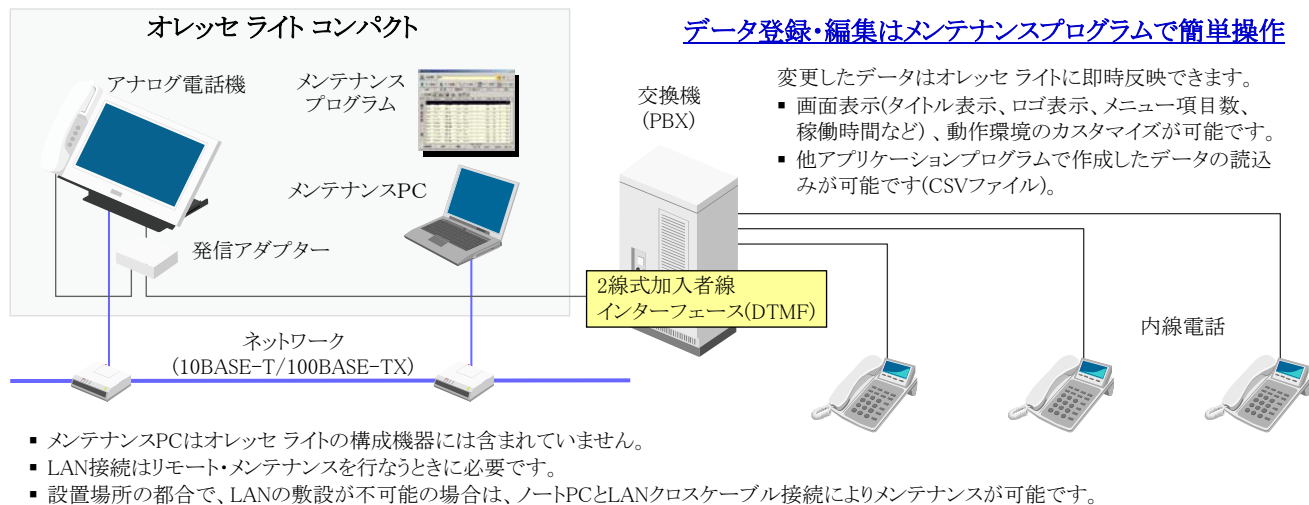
オレッセ ライト コンパクト

アナログ電話機

メンテナンス
プログラム

メンテナンスPC

発信アダプター

交換機
(PBX)

データ登録・編集はメンテナンスプログラムで簡単操作

変更したデータはオレッセ ライトに即時反映できます。
▪ 画面表示(タイトル表示、ロゴ表示、メニュー項目数、稼働時間など)、動作環境のカスタマイズが可能です。
▪ 他アプリケーションプログラムで作成したデータの読込みが可能です(CSVファイル)。

2線式加入者線
インターフェース(DTMF)

ネットワーク
(10BASE-T/100BASE-TX)

内線電話

▪ メンテナンスPCはオレッセ ライトの構成機器には含まれていません。
▪ LAN接続はリモート・メンテナンスを行なうときに必要です。
▪ 設置場所の都合で、LANの敷設が不可能の場合は、ノートPCとLANクロスケーブル接続によりメンテナンスが可能です。